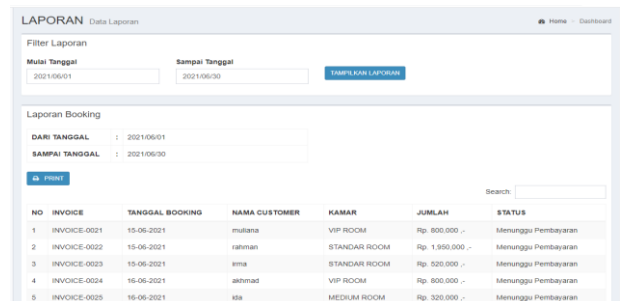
LAPORAN Data Laporan

Home > Dashboard

Filter Laporan

Mulai Tanggal
2021/06/01

Sampai Tanggal
2021/06/30

TAMPILKAN LAPORAN

Laporan Booking

| DARI TANGGAL | : 2021/06/01 |
|---|---|
| SAMPAI TANGGAL | : 2021/06/30 |

PRINT

Search:

| NO | INVOICE | TANGGAL BOOKING | NAMA CUSTOMER | KAMAR | JUMLAH | STATUS |
|---|---|---|---|---|---|---|
| 1 | INVOICE-0021 | 15-06-2021 | muliana | VIP ROOM | Rp. 800,000 ,- | Menunggu Pembayaran |
| 2 | INVOICE-0022 | 15-06-2021 | rahman | STANDAR ROOM | Rp. 1,950,000 ,- | Menunggu Pembayaran |
| 3 | INVOICE-0023 | 15-06-2021 | irma | STANDAR ROOM | Rp. 520,000 ,- | Menunggu Pembayaran |
| 4 | INVOICE-0024 | 16-06-2021 | akhmad | VIP ROOM | Rp. 800,000 ,- | Menunggu Pembayaran |
| 5 | INVOICE-0025 | 16-06-2021 | ida | MEDIUM ROOM | Rp. 320,000 ,- | Menunggu Pembayaran |